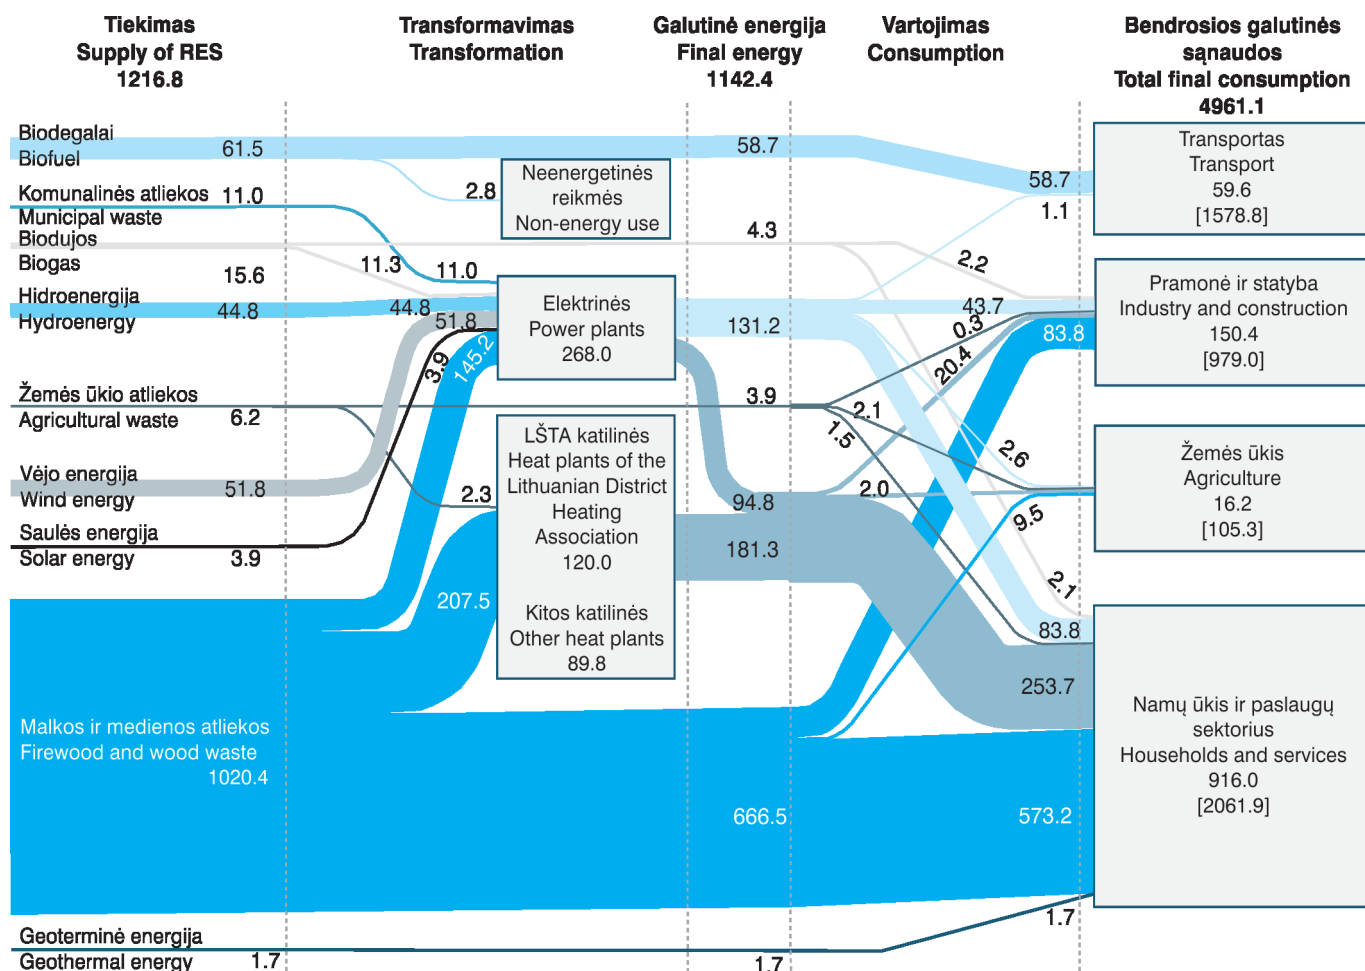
Tiekimas
Supply of RES
1216.8

Transformavimas
Transformation

Galutinė energija
Final energy
1142.4

Vartojimas
Consumption

Bendrosios galutinės sąnaudos
Total final consumption
4961.1

Biodegalai
Biofuel
61.5

Komunalinės atliekos
Municipal waste
11.0

Biodujos
Biogas
15.6

Hidroenergija
Hydroenergy
44.8

Žemės ūkio atliekos
Agricultural waste
6.2

Vėjo energija
Wind energy
51.8

Saulės energija
Solar energy
3.9

Malkos ir medienos atliekos
Firewood and wood waste
1020.4

Geoterminė energija
Geothermal energy
1.7

2.8

Neenergetinės reikmės
Non-energy use

11.3
11.0
44.8
51.8
3.9
145.2

Elektrinės
Power plants
268.0

2.3
207.5

LŠTA katilinės
Heat plants of the Lithuanian District Heating Association
120.0

Kitos katilinės
Other heat plants
89.8

58.7
4.3
131.2
3.9
94.8
181.3
666.5
1.7

2.2
43.7
0.3
20.4
2.1
1.5
2.6
2.0
9.5
2.1
58.7
1.1
83.8
83.8
253.7
573.2
1.7

Transportas
Transport
59.6
[1578.8]

Pramonė ir statyba
Industry and construction
150.4
[979.0]

Žemės ūkis
Agriculture
16.2
[105.3]

Namų ūkis ir paslaugų sektorius
Households and services
916.0
[2061.9]